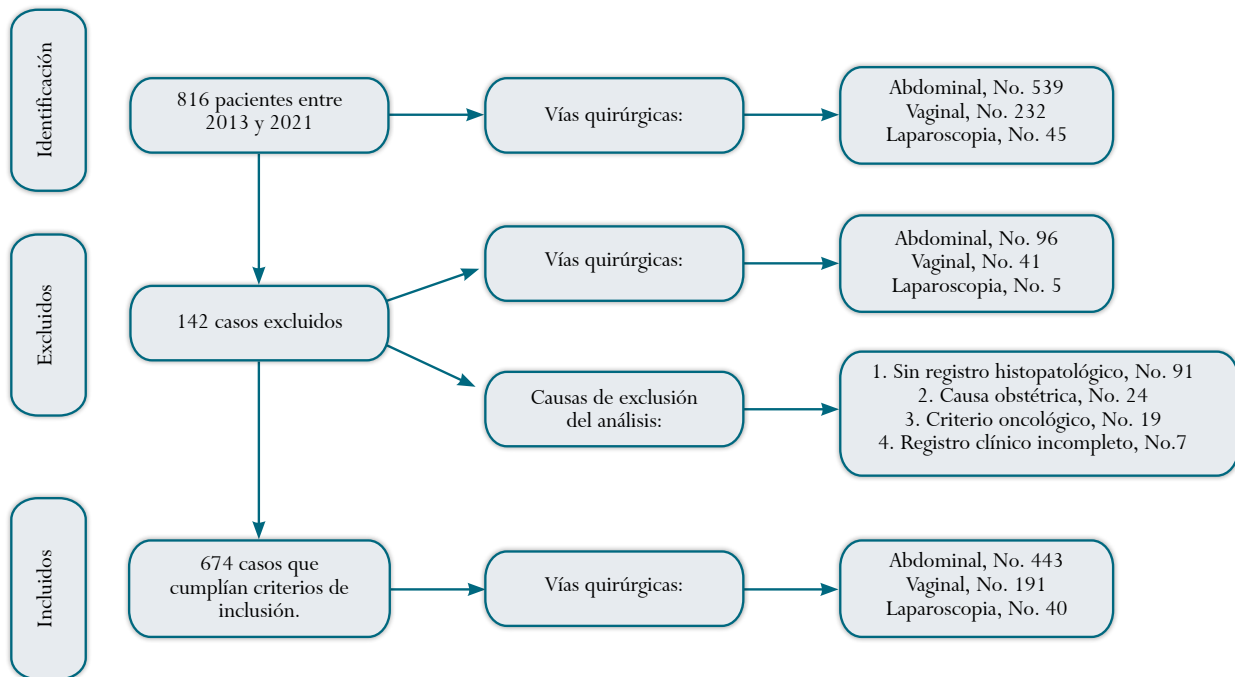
Identificación

816 pacientes entre 2013 y 2021

Vías quirúrgicas:

Abdominal, No. 539
Vaginal, No. 232
Laparoscopia, No. 45

Excluidos

142 casos excluidos

Vías quirúrgicas:

Abdominal, No. 96
Vaginal, No. 41
Laparoscopia, No. 5

Causas de exclusión del análisis:

1. Sin registro histopatológico, No. 91
2. Causa obstétrica, No. 24
3. Criterio oncológico, No. 19
4. Registro clínico incompleto, No.7

Incluidos

674 casos que cumplían criterios de inclusión.

Vías quirúrgicas:

Abdominal, No. 443
Vaginal, No. 191
Laparoscopia, No. 40